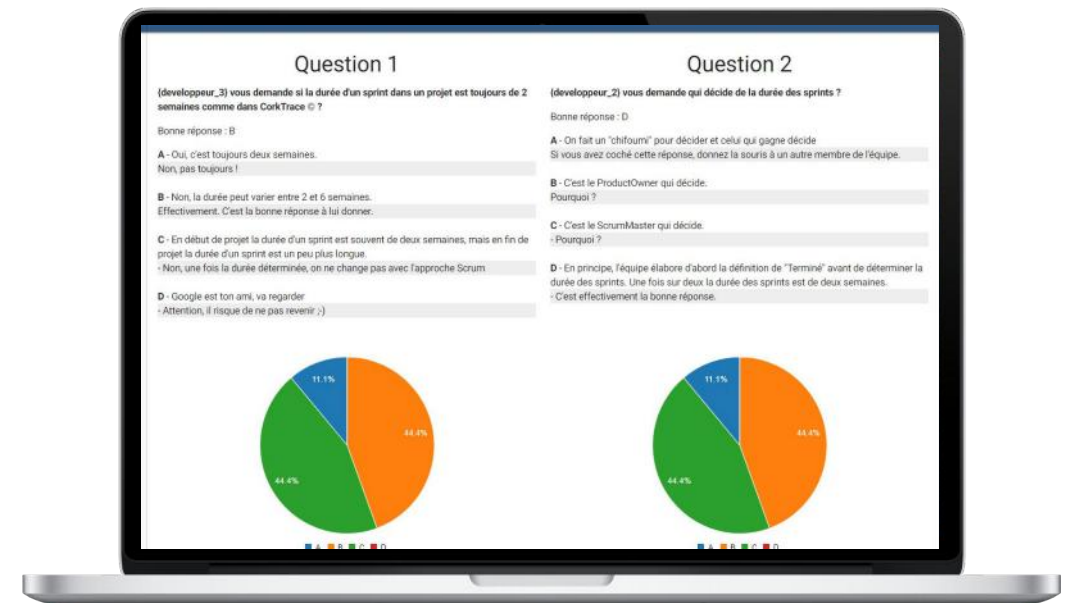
Question 1

{developpeur_3} vous demande si la durée d'un sprint dans un projet est toujours de 2 semaines comme dans CorkTrace © ?

Bonne réponse : B

A - Oui, c'est toujours deux semaines.
Non, pas toujours !

B - Non, la durée peut varier entre 2 et 6 semaines.
Effectivement. C'est la bonne réponse à lui donner.

C - En début de projet la durée d'un sprint est souvent de deux semaines, mais en fin de projet la durée d'un sprint est un peu plus longue.
- Non, une fois la durée déterminée, on ne change pas avec l'approche Scrum

D - Google est ton ami, va regarder
- Attention, il risque de ne pas revenir ;-)

11.1%
44.4%
44.4%

A B C D

Question 2

{developpeur_2} vous demande qui décide de la durée des sprints ?

Bonne réponse : D

A - On fait un "chifoumi" pour décider et celui qui gagne décide
Si vous avez coché cette réponse, donnez la souris à un autre membre de l'équipe.

B - C'est le ProductOwner qui décide.
Pourquoi ?

C - C'est le ScrumMaster qui décide.
- Pourquoi ?

D - En principe, l'équipe élabore d'abord la définition de "Terminé" avant de déterminer la durée des sprints. Une fois sur deux la durée des sprints est de deux semaines.
- C'est effectivement la bonne réponse.

11.1%
44.4%
44.4%

A B C D